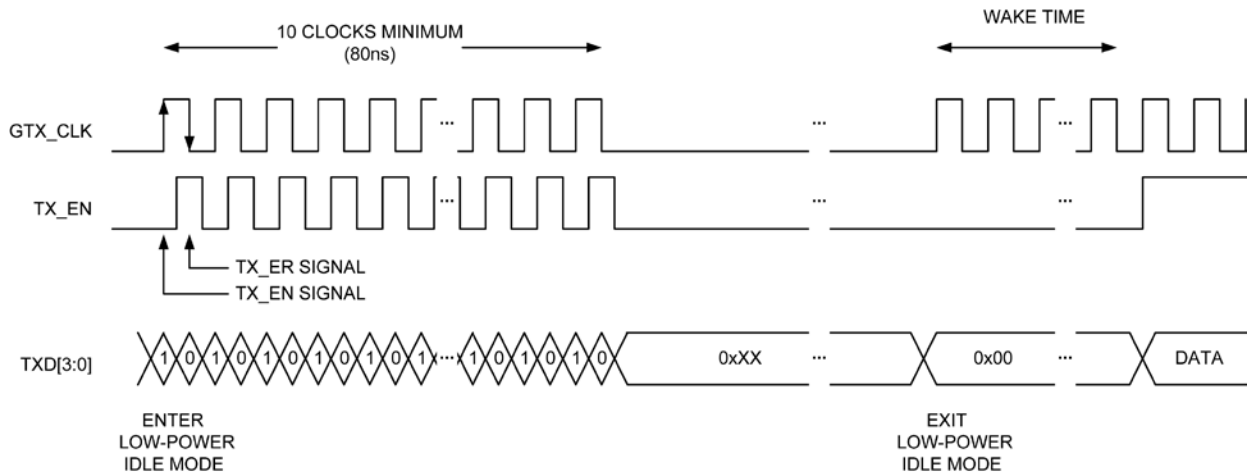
10 CLOCKS MINIMUM
(80ns)

WAKE TIME

GTX_CLK

TX_EN

TX_ER SIGNAL

TX_EN SIGNAL

TXD[3:0]

1 0 1 0 1 0 1 0 1 0 1 0 1 ... 1 0 1 0 1 0

0xXX

0x00

DATA

ENTER
LOW-POWER
IDLE MODE

EXIT
LOW-POWER
IDLE MODE